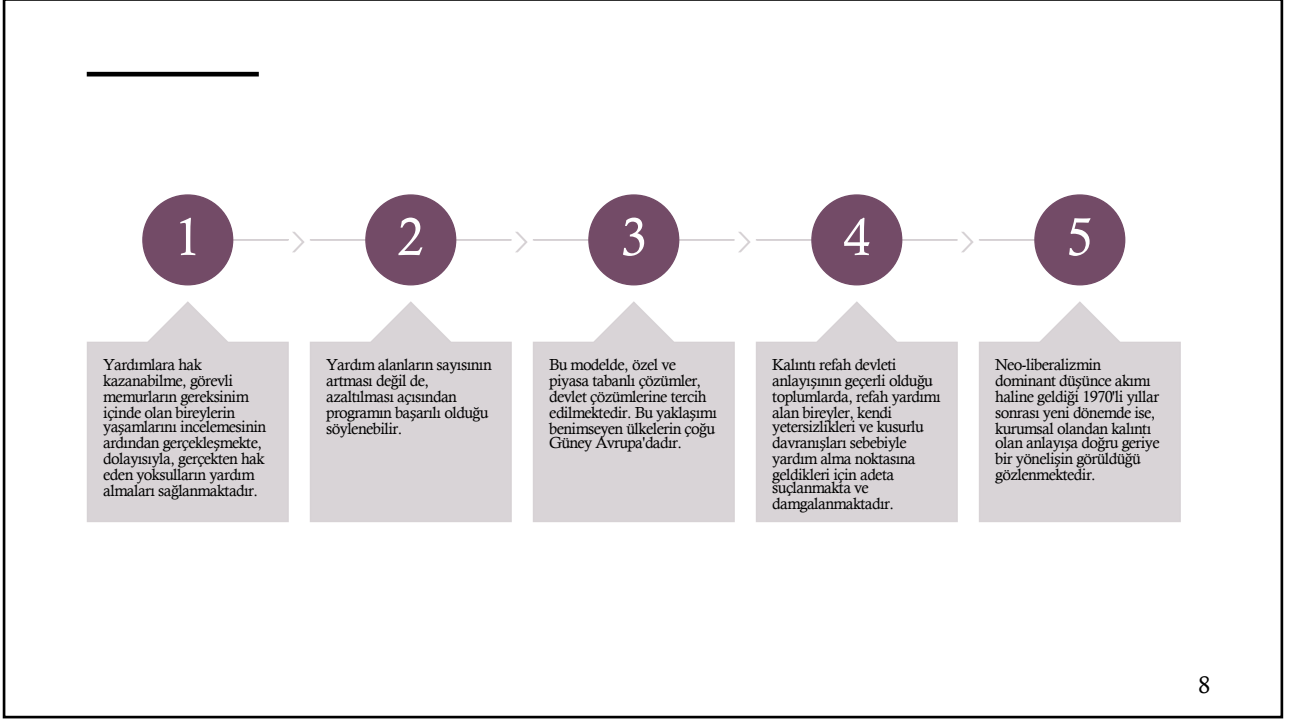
1

Yardımlara hak kazanabilme, görevli memurların gereksinim içinde olan bireylerin yaşamlarını incelemesinin ardından gerçekleşmekte, dolayısıyla, gerçekten hak eden yoksulların yardım almaları sağlanmaktadır.

2

Yardım alanların sayısının artması değil de, azaltılması açısından programın başarılı olduğu söylenebilir.

3

Bu modelde, özel ve piyasa tabanlı çözümler, devlet çözümlerine tercih edilmektedir. Bu yaklaşımı benimseyen ülkelerin çoğu Güney Avrupa'dadır.

4

Kalıntı refah devleti anlayışının geçerli olduğu toplumlarda, refah yardımı alan bireyler, kendi yetersizlikleri ve kusurlu davranışları sebebiyle yardım alma noktasına geldikleri için adeta suçlanmakta ve damgalanmaktadır.

5

Neo-liberalizmin dominant düşünce akımı haline geldiği 1970'li yıllar sonrası yeni dönemde ise, kurumsal olandan kalıntı olan anlayışa doğru geriye bir yönelişin görüldüğü gözlenmektedir.

8